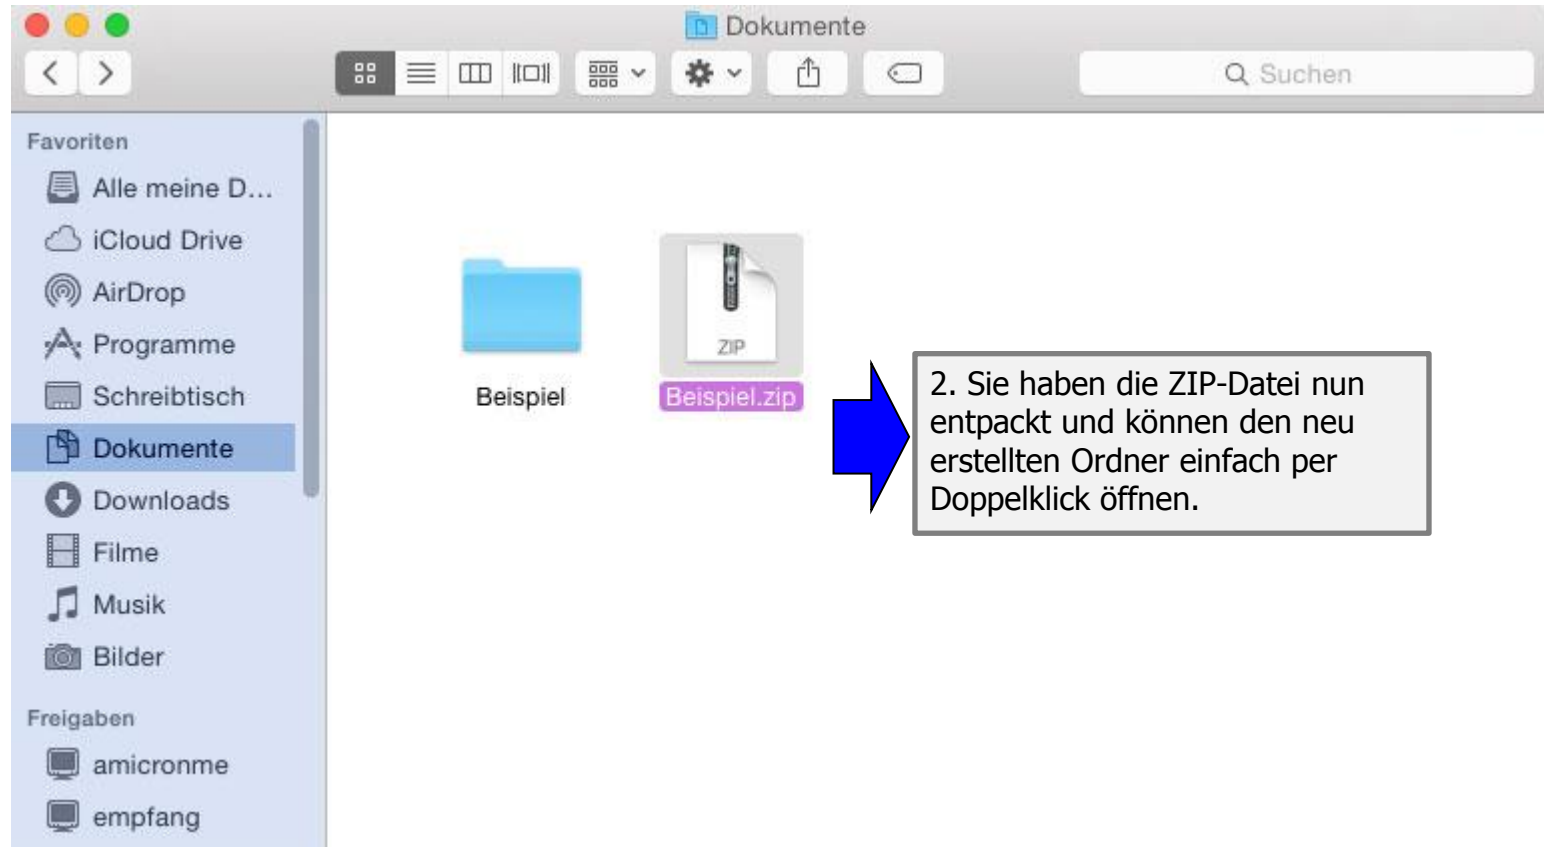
Dokumente

Suchen

Favoriten
Alle meine D...
iCloud Drive
AirDrop
Programme
Schreibtisch
Dokumente
Downloads
Filme
Musik
Bilder

Freigaben
amicronme
empfang

ZIP

Beispiel
Beispiel.zip

2. Sie haben die ZIP-Datei nun entpackt und können den neu erstellten Ordner einfach per Doppelklick öffnen.